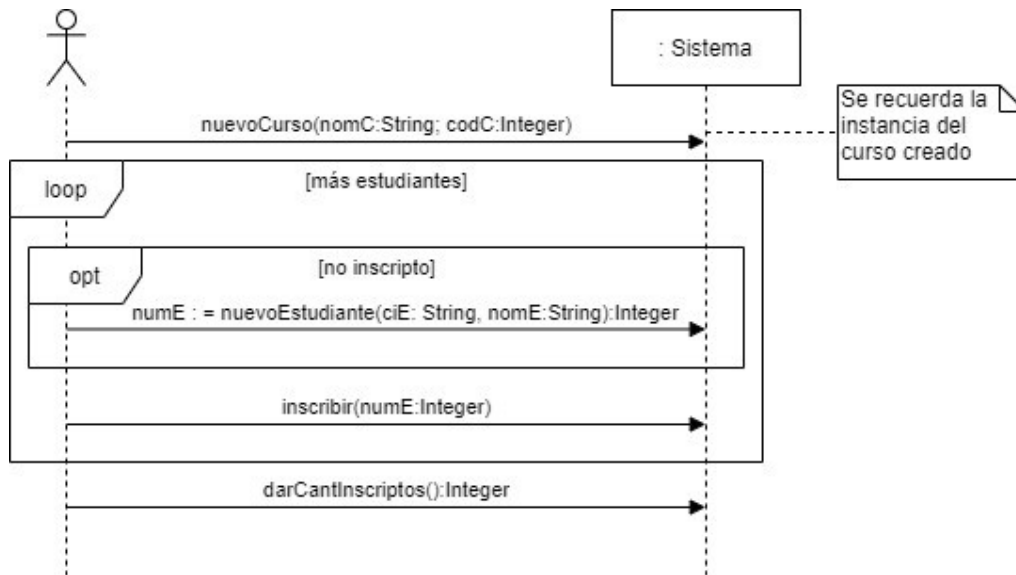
: Sistema

Se recuerda la instancia del curso creado

nuevoCurso(nomC:String; codC:Integer)

loop

[más estudiantes]

opt

[no inscripto]

numE : = nuevoEstudiante(ciE: String, nomE:String):Integer

inscribir(numE:Integer)

darCantInscriptos():Integer